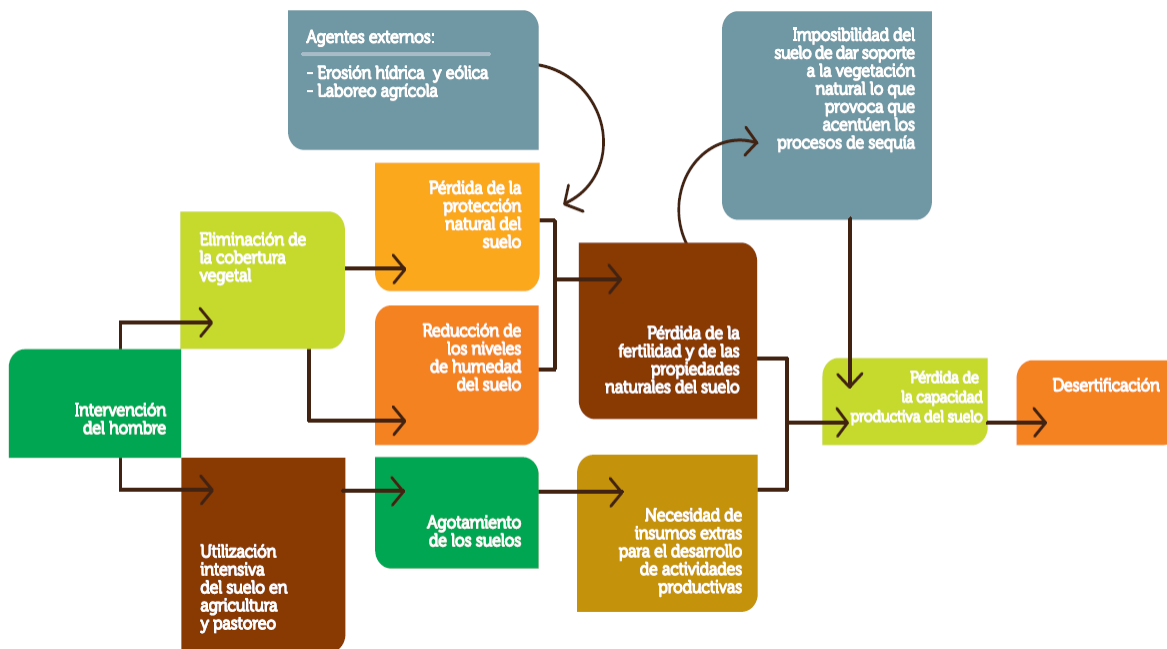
Agentes externos:

- Erosión hídrica y eólica
- Laboreo agrícola

Imposibilidad del suelo de dar soporte a la vegetación natural lo que provoca que acentúen los procesos de sequía

Pérdida de la protección natural del suelo

Eliminación de la cobertura vegetal

Reducción de los niveles de humedad del suelo

Pérdida de la fertilidad y de las propiedades naturales del suelo

Intervención del hombre

Pérdida de la capacidad productiva del suelo

Desertificación

Agotamiento de los suelos

Necesidad de insumos extras para el desarrollo de actividades productivas

Utilización intensiva del suelo en agricultura y pastoreo